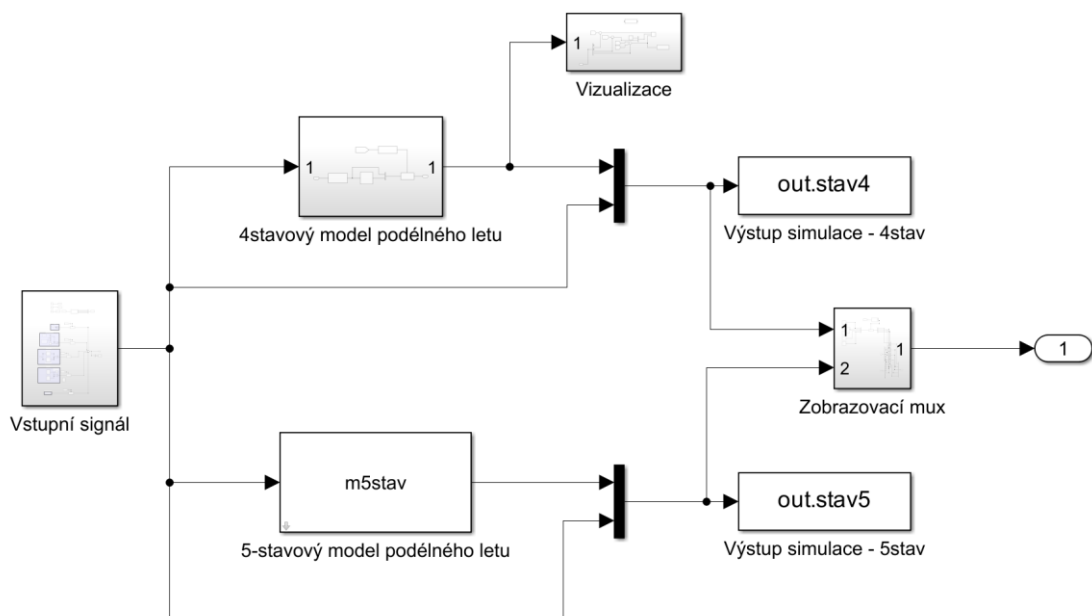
1

Vizualizace

1

1

4stavový model podélného letu

out.stav4

Výstup simulace - 4stav

Vstupní signál

1

2

1

Zobrazovací mux

1

m5stav

5-stavový model podélného letu

out.stav5

Výstup simulace - 5stav